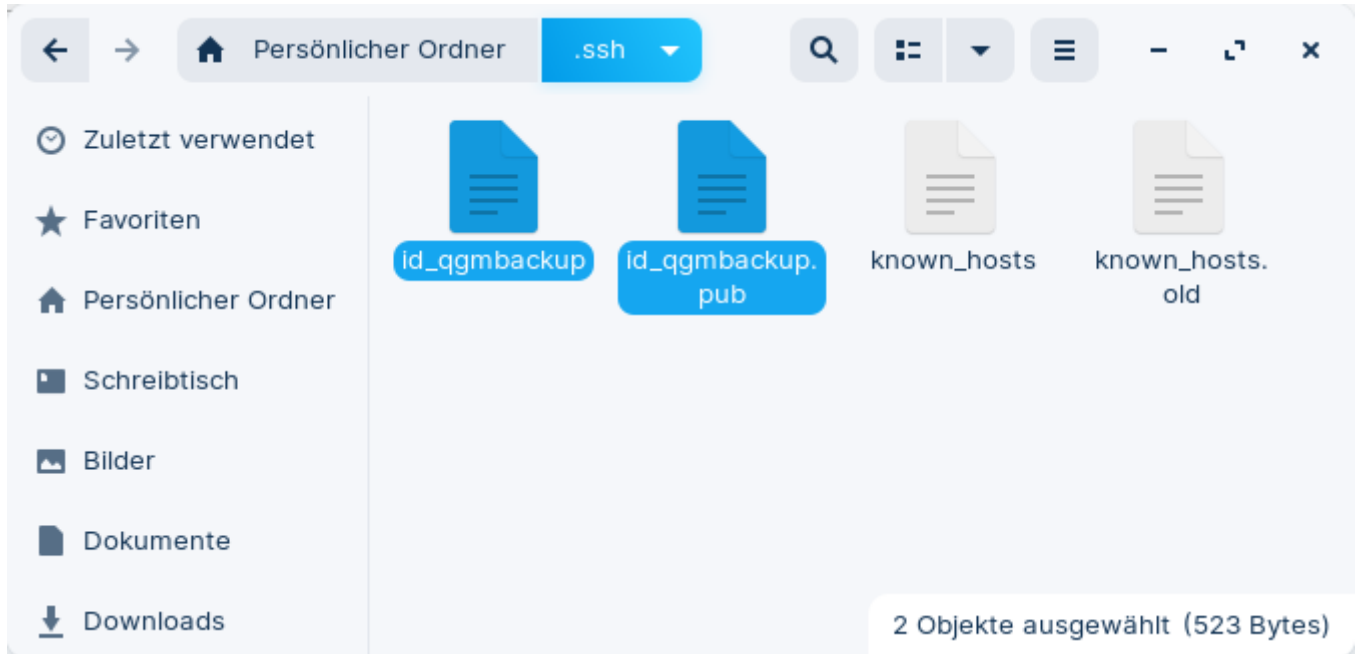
Persönlicher Ordner .ssh

Zuletzt verwendet

Favoriten

Persönlicher Ordner

Schreibtisch

Bilder

Dokumente

Downloads

id_qgmbackup

id_qgmbackup.pub

known_hosts

known_hosts.old

2 Objekte ausgewählt (523 Bytes)